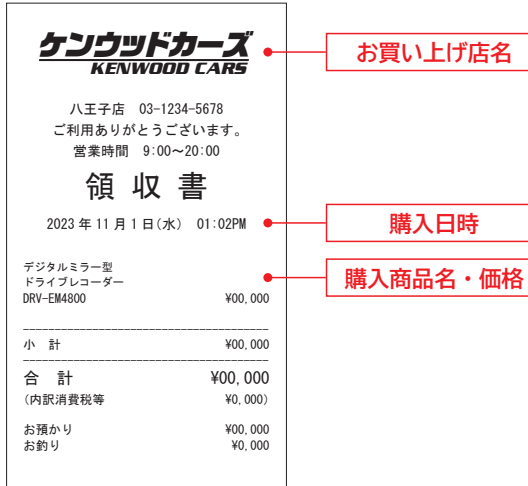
ケンウッドカーズ
KENWOOD CARS

お買い上げ店名

八王子店 03-1234-5678
ご利用ありがとうございます。
営業時間 9:00～20:00

領 収 書

2023 年 11 月 1 日(水) 01:02PM

購入日時

デジタルミラー型
ドライブレコーダー
DRV-EM4800 ¥00,000

購入商品名・価格

| 小 計 | ¥00,000 |
|---|---|
| 合 計 | ¥00,000 |
| (内訳消費税等 | ¥0,000) |
| お預かり | ¥00,000 |
| お釣り | ¥0,000 |